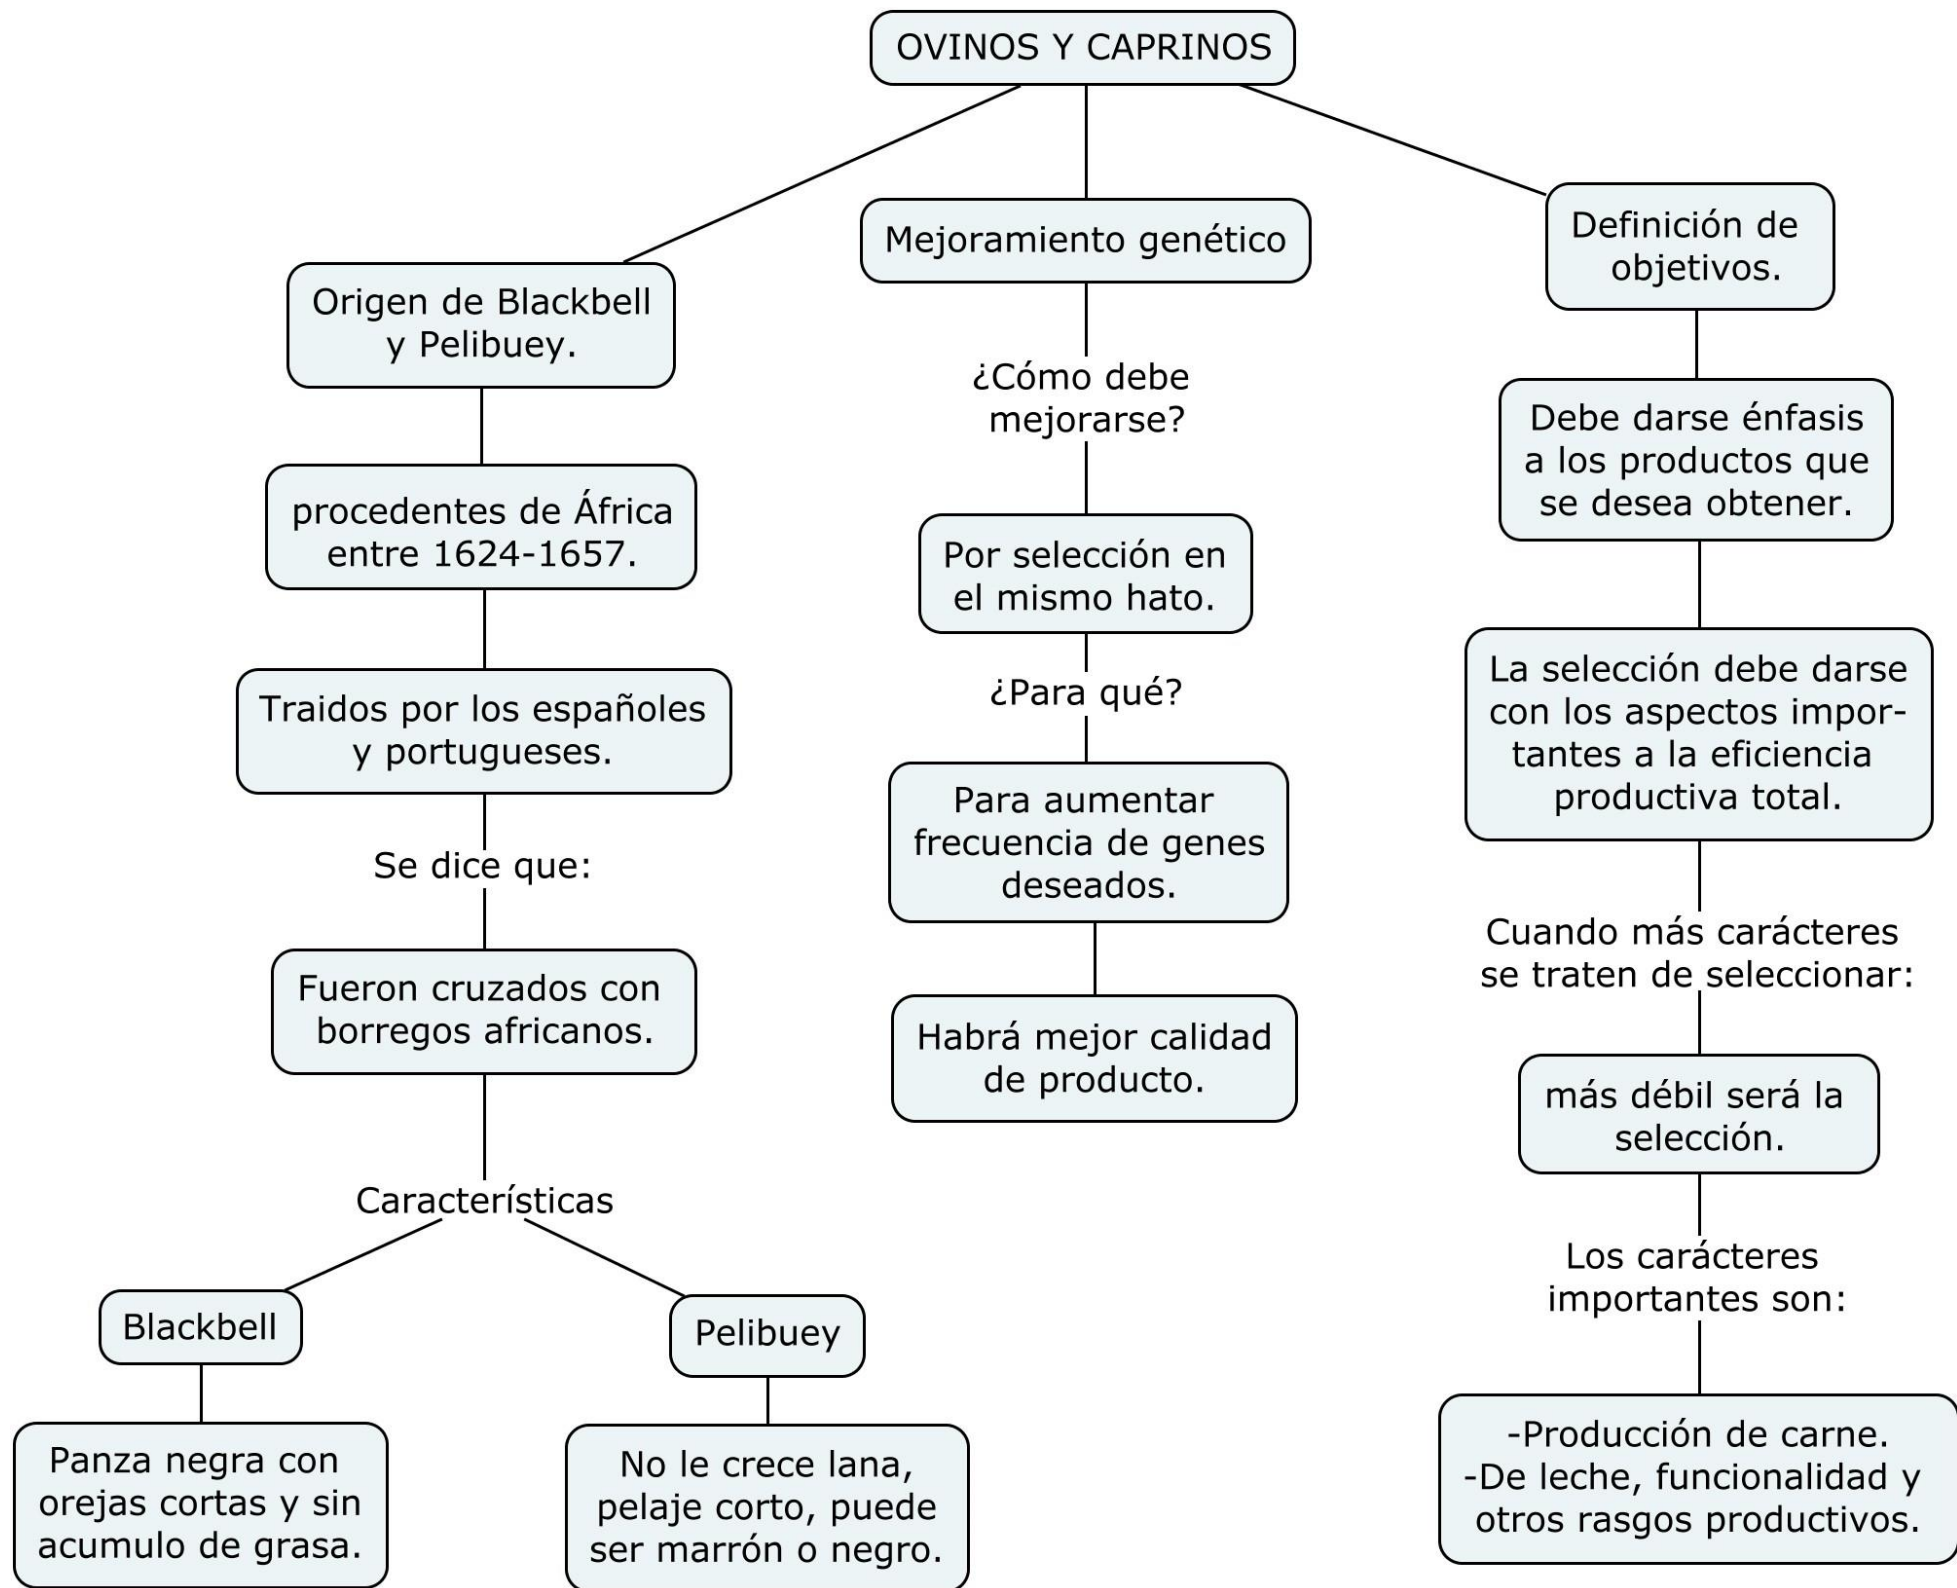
OVINOS Y CAPRINOS

Origen de Blackbell y Pelibuey.

procedentes de África entre 1624-1657.

Traidos por los españoles y portugueses.

Se dice que:

Fueron cruzados con borregos africanos.

Características

Blackbell

Panza negra con orejas cortas y sin acumulo de grasa.

Pelibuey

No le crece lana, pelaje corto, puede ser marrón o negro.

Mejoramiento genético

¿Cómo debe mejorarse?

Por selección en el mismo hato.

¿Para qué?

Para aumentar frecuencia de genes deseados.

Habrá mejor calidad de producto.

Definición de objetivos.

Debe darse énfasis a los productos que se desea obtener.

La selección debe darse con los aspectos importantes a la eficiencia productiva total.

Cuando más carácteres se traten de seleccionar:

más débil será la selección.

Los carácteres importantes son:

-Producción de carne.
-De leche, funcionalidad y otros rasgos productivos.